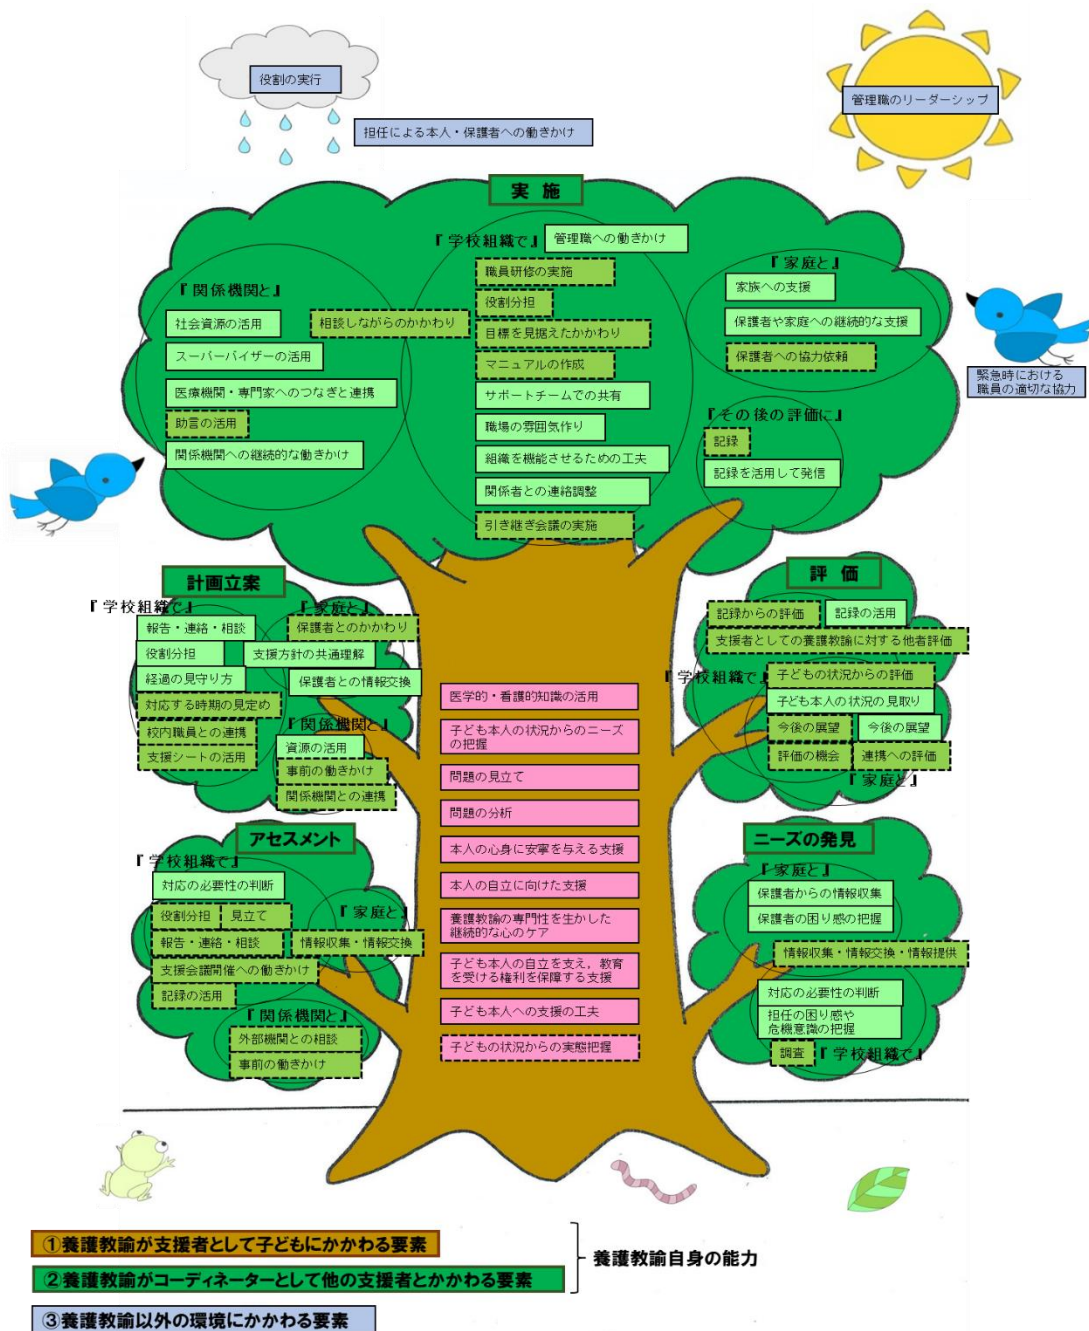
役割の実行

担任による本人・保護者への働きかけ

管理職のリーダーシップ

実 施

『学校組織で』 管理職への働きかけ

職員研修の実施
役割分担
目標を見据えたかかわり
マニュアルの作成
サポートチームでの共有
職場の雰囲気作り
組織を機能させるための工夫
関係者との連絡調整
引き継ぎ会議の実施

『関係機関と』
社会資源の活用
相談しながらのかかわり
スーパーバイザーの活用
医療機関・専門家へのつなぎと連携
助言の活用
関係機関への継続的な働きかけ

『家庭と』
家族への支援
保護者や家庭への継続的な支援
保護者への協力依頼

『その後の評価に』
記録
記録を活用して発信

緊急時における職員の適切な協力

計画立案
『学校組織で』
報告・連絡・相談
役割分担
経過の見守り方
対応する時期の見定め
校内職員との連携
支援シートの活用
『家庭と』
保護者とのかかわり
支援方針の共通理解
保護者との情報交換
『関係機関と』
資源の活用
事前の働きかけ
関係機関との連携

評 価
記録からの評価
記録の活用
支援者としての養護教諭に対する他者評価
『学校組織で』
子どもの状況からの評価
子ども本人の状況の見取り
今後の展望
今後の展望
評価の機会
連携への評価
『家庭と』

医学的・看護的知識の活用
子ども本人の状況からのニーズの把握
問題の見立て
問題の分析
本人の心身に安寧を与える支援
本人の自立に向けた支援
養護教諭の専門性を生かした継続的な心のケア
子ども本人の自立を支え，教育を受ける権利を保障する支援
子ども本人への支援の工夫
子どもの状況からの実態把握

アセスメント
『学校組織で』
対応の必要性の判断
役割分担
見立て
報告・連絡・相談
支援会議開催への働きかけ
記録の活用
『家庭と』
情報収集・情報交換
『関係機関と』
外部機関との相談
事前の働きかけ

ニーズの発見
『家庭と』
保護者からの情報収集
保護者の困り感の把握
情報収集・情報交換・情報提供
対応の必要性の判断
担任の困り感や危機意識の把握
調査
『学校組織で』

①養護教諭が支援者として子どもにかかわる要素
②養護教諭がコーディネーターとして他の支援者とかかわる要素
養護教諭自身の能力
③養護教諭以外の環境にかかわる要素